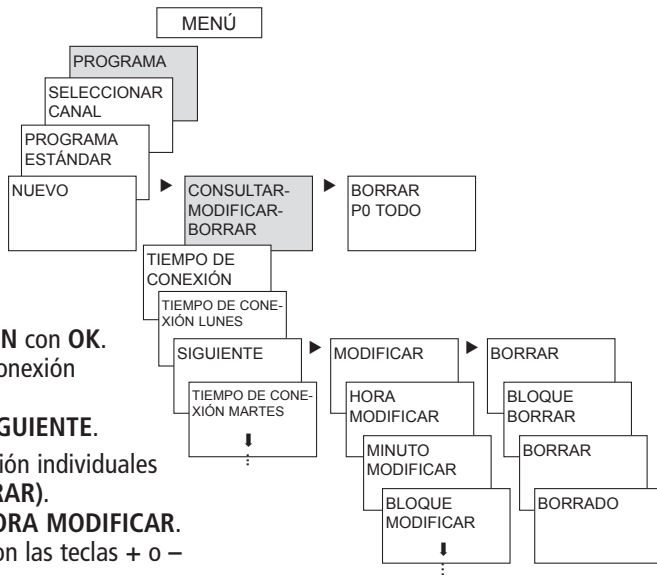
MENÚ

PROGRAMA

SELECCIONAR CANAL

PROGRAMA ESTÁNDAR

NUEVO

CONSULTAR-MODIFICAR-BORRAR

BORRAR P0 TODO

TIEMPO DE CONEXIÓN

TIEMPO DE CONEXIÓN LUNES

SIGUIENTE

TIEMPO DE CONEXIÓN MARTES

MODIFICAR

HORA MODIFICAR

MINUTO MODIFICAR

BLOQUE MODIFICAR

BORRAR

BLOQUE BORRAR

BORRAR

BORRADO

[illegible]N con OK.
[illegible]onexión

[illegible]GUIENTE.
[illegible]ión individuales
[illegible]RAR).
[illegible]ORA MODIFICAR.
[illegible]on las teclas + o –